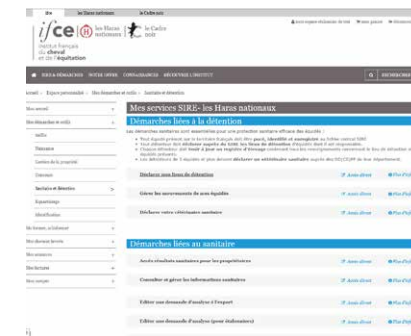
ifce | les Haras nationaux | le Cadre noir

Accès espace détenteur de bois | Mon panier | Mon compte

ifce
institut français du cheval et de l'équitation

les Haras nationaux

le Cadre noir

SIRE & DÉMARCHES | NOTRE OFFRE | CONNAISSANCES | DÉCOUVRIR L'INSTITUT | RECHERCHER

Accueil > Espace personnalisé > Mes démarches en ligne > Sanitaire et détention

Mon accueil

Mes démarches en ligne

Identification

Naissance

Gestion de la propriété

Concours

Sanitaire et détention

Equipements

Identification

Mes licences, ou historique

Mes chevaux favoris

Mes courses

Mes factures

Mon compte

Mes services SIRE- les Haras nationaux

Démarches liées à la détention

Les démarches sanitaires sont essentielles pour une protection sanitaire efficace des équidés :

Déclarer mon lieu de détention

Gérer les mouvements de mes équidés

Déclarer votre vétérinaire sanitaire

Démarches liées au sanitaire

Accès résultats sanitaires pour les propriétaires

Consulter et gérer les informations sanitaires

Editer une demande d'analyse à l'export

Editer une demande d'analyse (pour étalonniers)

Accès direct | Plus d'info